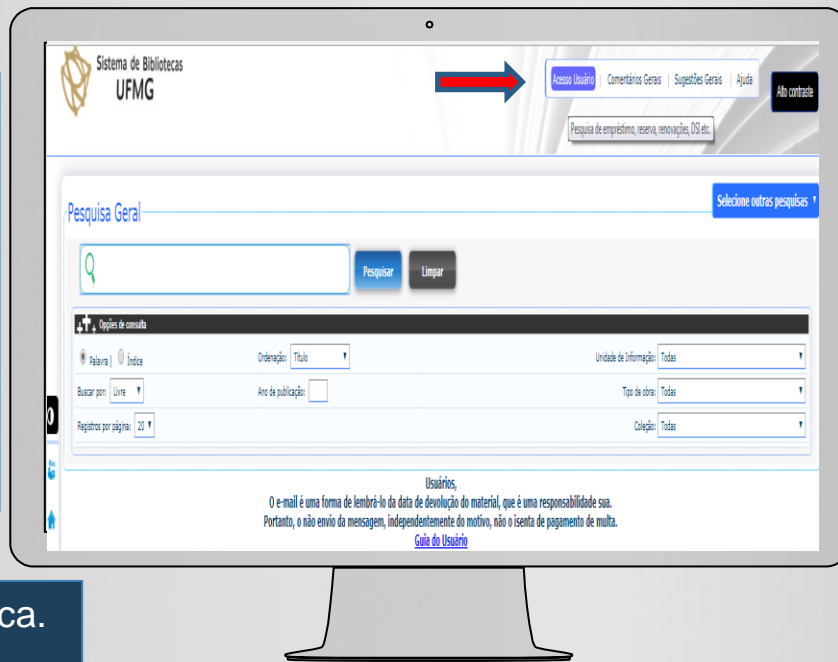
Sistema de Bibliotecas
UFMG

Acesso Usuário | Comentários Gerais | Sugestões Gerais | Ajuda

Alto contraste

Pesquisa de empréstimo, reserva, renovações, DSI etc.

Pesquisa Geral

Selecione outras pesquisas

Pesquisar Limpar

Opções de consulta

Palavra | Índice

Ordenação: Título

Unidade de Informação: Todas

Buscar por: Livre

Ano de publicação:

Tipo de obra: Todas

Registros por página: 20

Coleção: Todas

Usuários,
O e-mail é uma forma de lembrá-lo da data de devolução do material, que é uma responsabilidade sua.
Portanto, o não envio da mensagem, independentemente do motivo, não o isenta de pagamento de multa.
Guia do Usuário

ca.